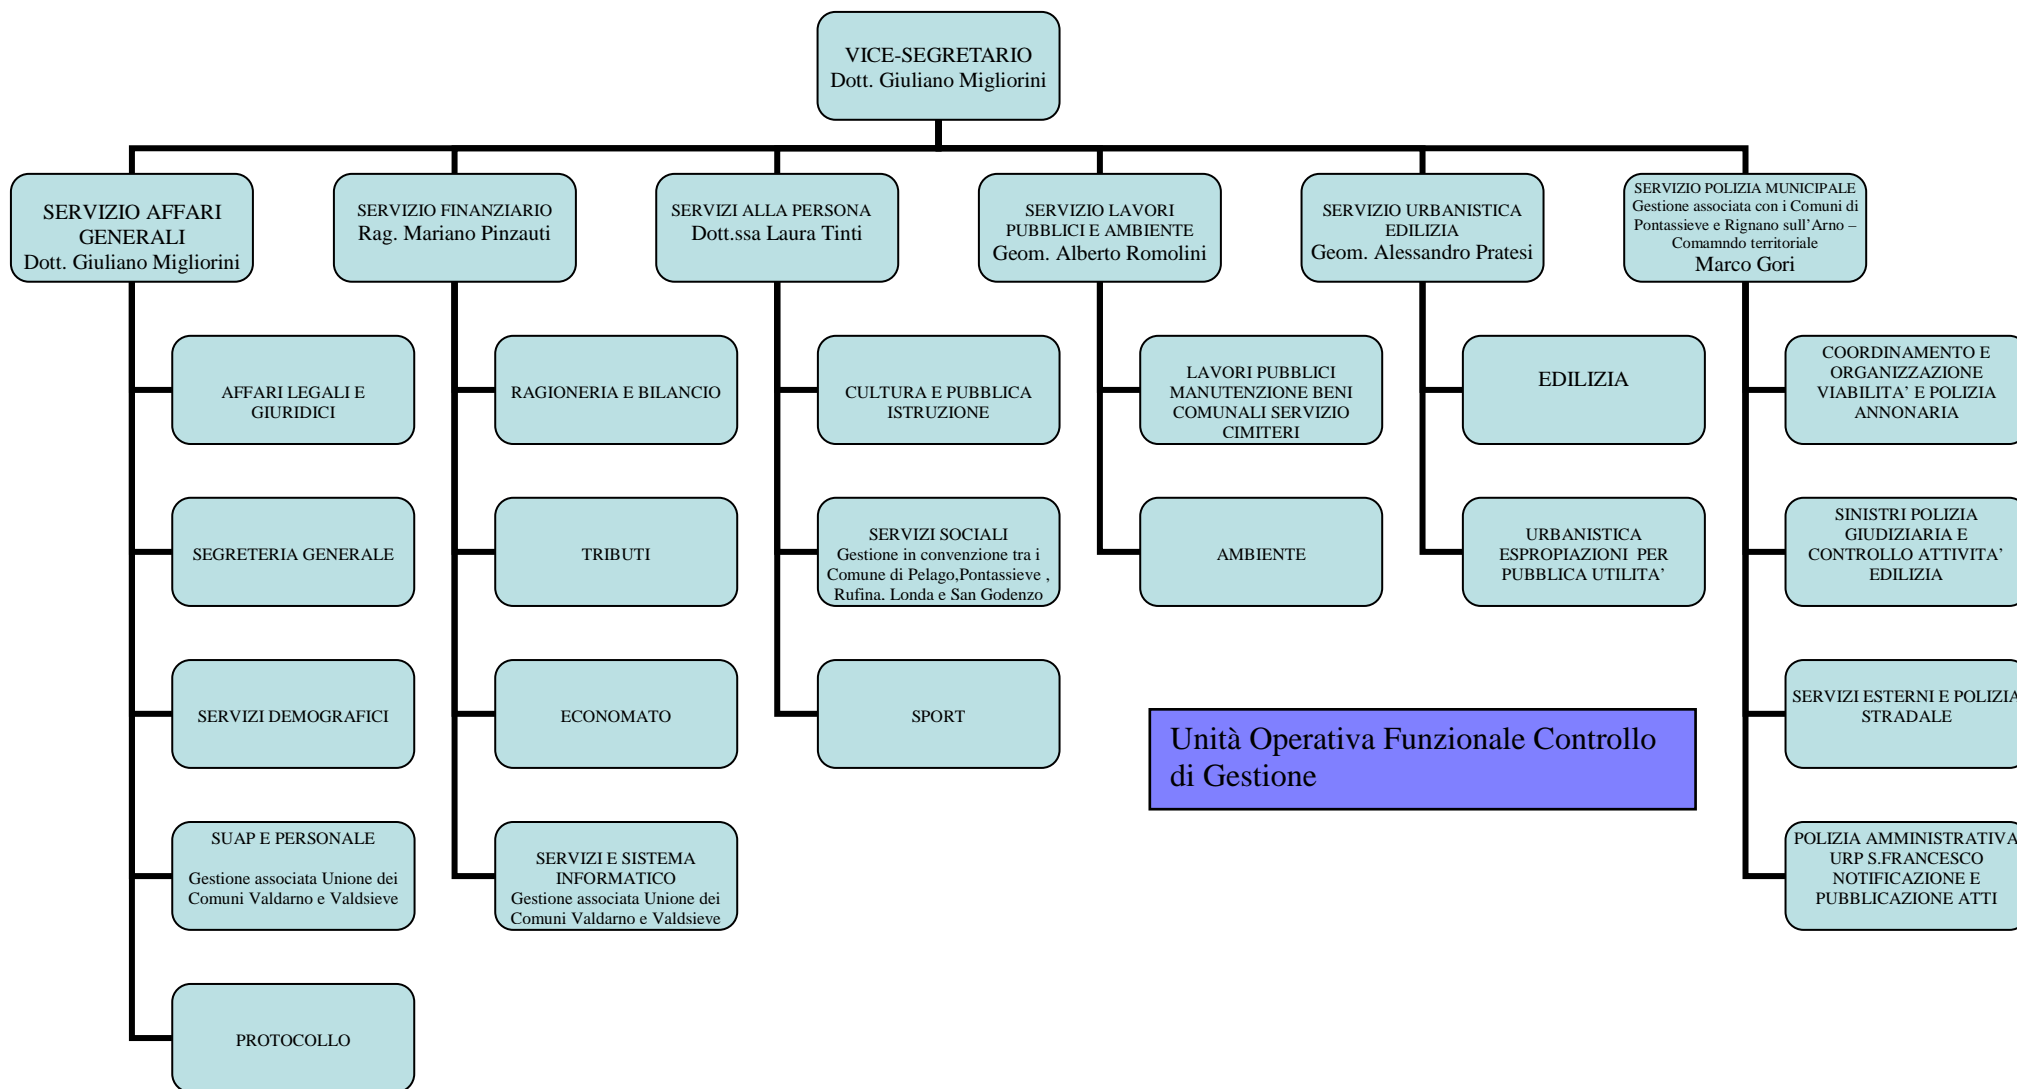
VICE-SEGRETARIO
Dott. Giuliano Migliorini

SERVIZIO AFFARI GENERALI
Dott. Giuliano Migliorini

AFFARI LEGALI E GIURIDICI

SEGRETERIA GENERALE

SERVIZI DEMOGRAFICI

SUAP E PERSONALE

Gestione associata Unione dei Comuni Valdarno e Valdsieve

PROTOCOLLO

SERVIZIO FINANZIARIO
Rag. Mariano Pinzauti

RAGIONERIA E BILANCIO

TRIBUTI

ECONOMATO

SERVIZI E SISTEMA INFORMATICO
Gestione associata Unione dei Comuni Valdarno e Valdsieve

SERVIZI ALLA PERSONA
Dott.ssa Laura Tinti

CULTURA E PUBBLICA ISTRUZIONE

SERVIZI SOCIALI
Gestione in convenzione tra i Comune di Pelago,Pontassieve , Rufina. Londa e San Godenzo

SPORT

SERVIZIO LAVORI PUBBLICI E AMBIENTE
Geom. Alberto Romolini

LAVORI PUBBLICI MANUTENZIONE BENI COMUNALI SERVIZIO CIMITERI

AMBIENTE

SERVIZIO URBANISTICA EDILIZIA
Geom. Alessandro Pratesi

EDILIZIA

URBANISTICA ESPROPIAZIONI PER PUBBLICA UTILITA'

SERVIZIO POLIZIA MUNICIPALE
Gestione associata con i Comuni di Pontassieve e Rignano sull'Arno – Comamndo territoriale
Marco Gori

COORDINAMENTO E ORGANIZZAZIONE VIABILITA' E POLIZIA ANNONARIA

SINISTRI POLIZIA GIUDIZIARIA E CONTROLLO ATTIVITA' EDILIZIA

SERVIZI ESTERNI E POLIZIA STRADALE

POLIZIA AMMINISTRATIVA URP S.FRANCESCO NOTIFICAZIONE E PUBBLICAZIONE ATTI

Unità Operativa Funzionale Controllo di Gestione